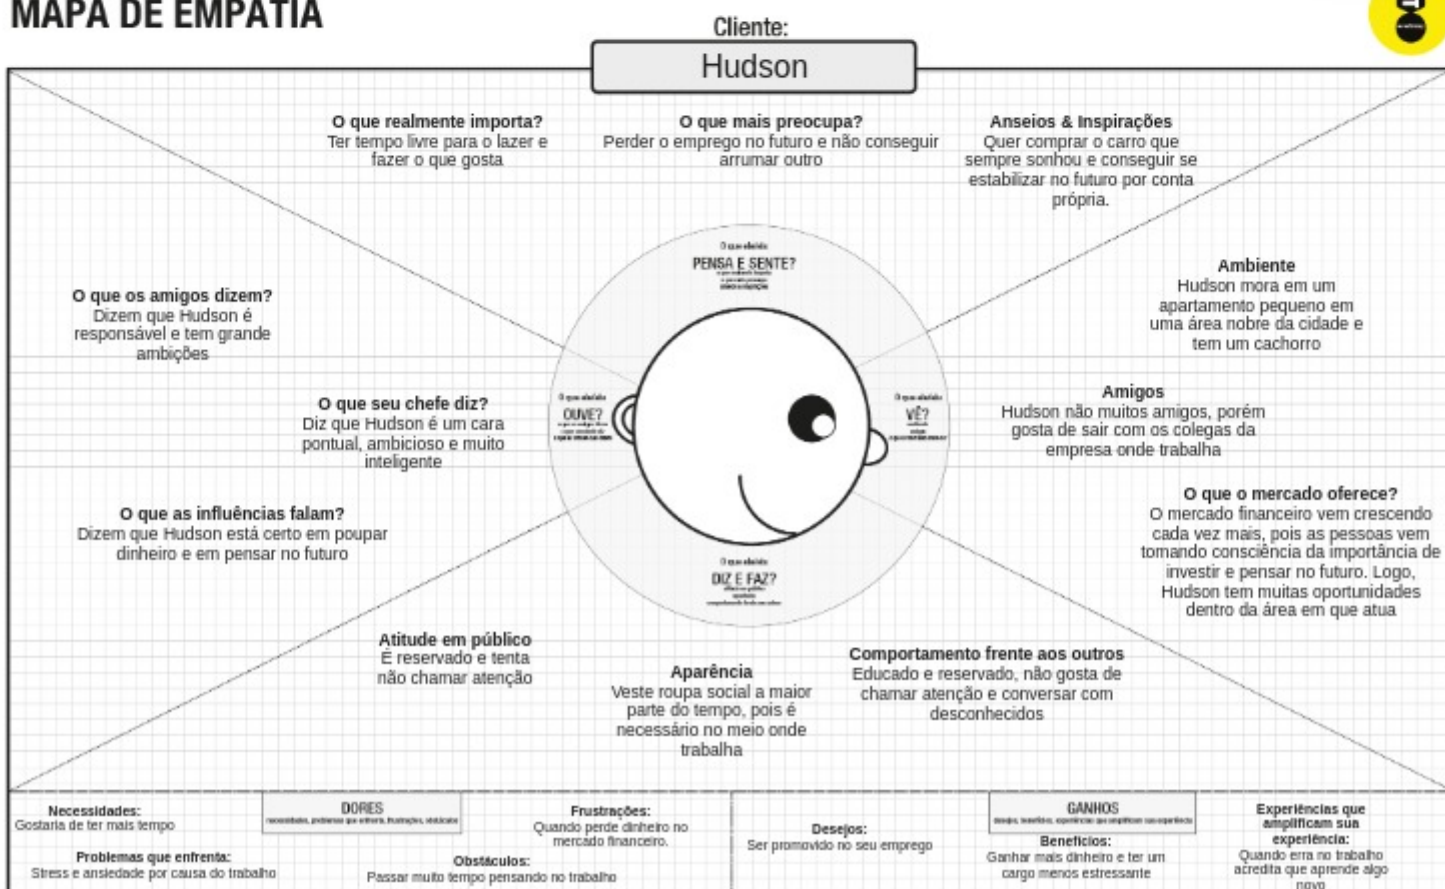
MAPA DE EMPATIA

Cliente:
Hudson

O que realmente importa?
Ter tempo livre para o lazer e fazer o que gosta

O que mais preocupa?
Perder o emprego no futuro e não conseguir arrumar outro

Anseios & Inspirações
Quer comprar o carro que sempre sonhou e conseguir se estabilizar no futuro por conta própria.

O que ele/ela
PENSA E SENTE?
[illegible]

Ambiente
Hudson mora em um apartamento pequeno em uma área nobre da cidade e tem um cachorro

O que os amigos dizem?
Dizem que Hudson é responsável e tem grande ambições

O que seu chefe diz?
Diz que Hudson é um cara pontual, ambicioso e muito inteligente

O que ele/ela
OUVE?
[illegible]

O que ele/ela
VÊ?
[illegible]

Amigos
Hudson não muitos amigos, porém gosta de sair com os colegas da empresa onde trabalha

O que as influências falam?
Dizem que Hudson está certo em poupar dinheiro e em pensar no futuro

O que o mercado oferece?
O mercado financeiro vem crescendo cada vez mais, pois as pessoas vem tomando consciência da importância de investir e pensar no futuro. Logo, Hudson tem muitas oportunidades dentro da área em que atua

O que ele/ela
DIZ E FAZ?
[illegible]

Atitude em público
É reservado e tenta não chamar atenção

Aparência
Veste roupa social a maior parte do tempo, pois é necessário no meio onde trabalha

Comportamento frente aos outros
Educado e reservado, não gosta de chamar atenção e conversar com desconhecidos

Necessidades:
Gostaria de ter mais tempo

DORES
necessidades, problemas que enfrenta, frustrações, obstáculos

Frustrações:
Quando perde dinheiro no mercado financeiro.

Problemas que enfrenta:
Stress e ansiedade por causa do trabalho

Obstáculos:
Passar muito tempo pensando no trabalho

Desejos:
Ser promovido no seu emprego

GANHOS
desejos, benefícios, experiências que amplificam sua experiência

Benefícios:
Ganhar mais dinheiro e ter um cargo menos estressante

Experiências que amplificam sua experiência:
Quando erra no trabalho acredita que aprende algo novo